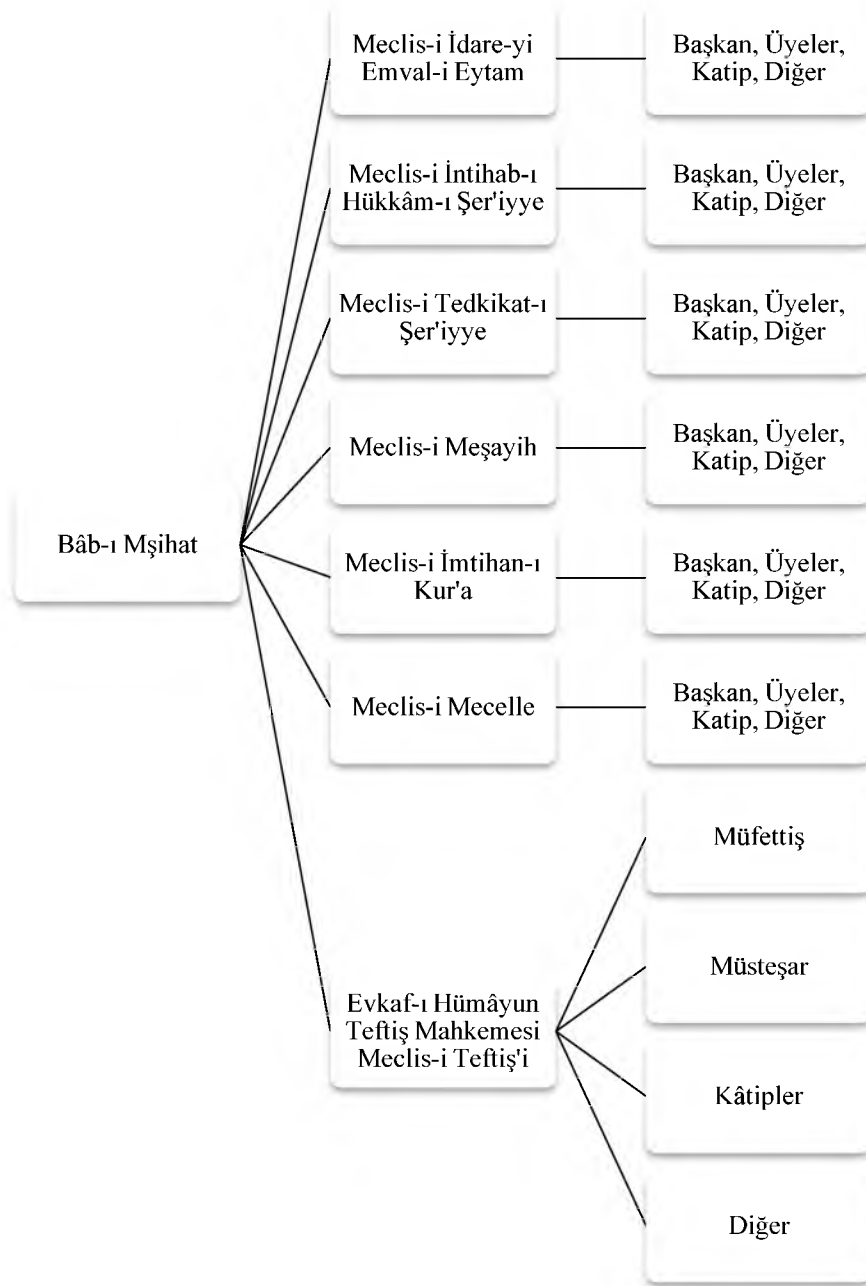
Bâb-ı Mşihat

Meclis-i İdare-yi Emval-i Eytam

Başkan, Üyeler, Katip, Diğer

Meclis-i İntihab-ı Hükkâm-ı Şer'iyye

Başkan, Üyeler, Katip, Diğer

Meclis-i Tedkikat-ı Şer'iyye

Başkan, Üyeler, Katip, Diğer

Meclis-i Meşayih

Başkan, Üyeler, Katip, Diğer

Meclis-i İmtihan-ı Kur'a

Başkan, Üyeler, Katip, Diğer

Meclis-i Mecelle

Başkan, Üyeler, Katip, Diğer

Evkaf-ı Hümâyun Teftiş Mahkemesi Meclis-i Teftiş'i

Müfettiş

Müsteşar

Kâtipler

Diğer